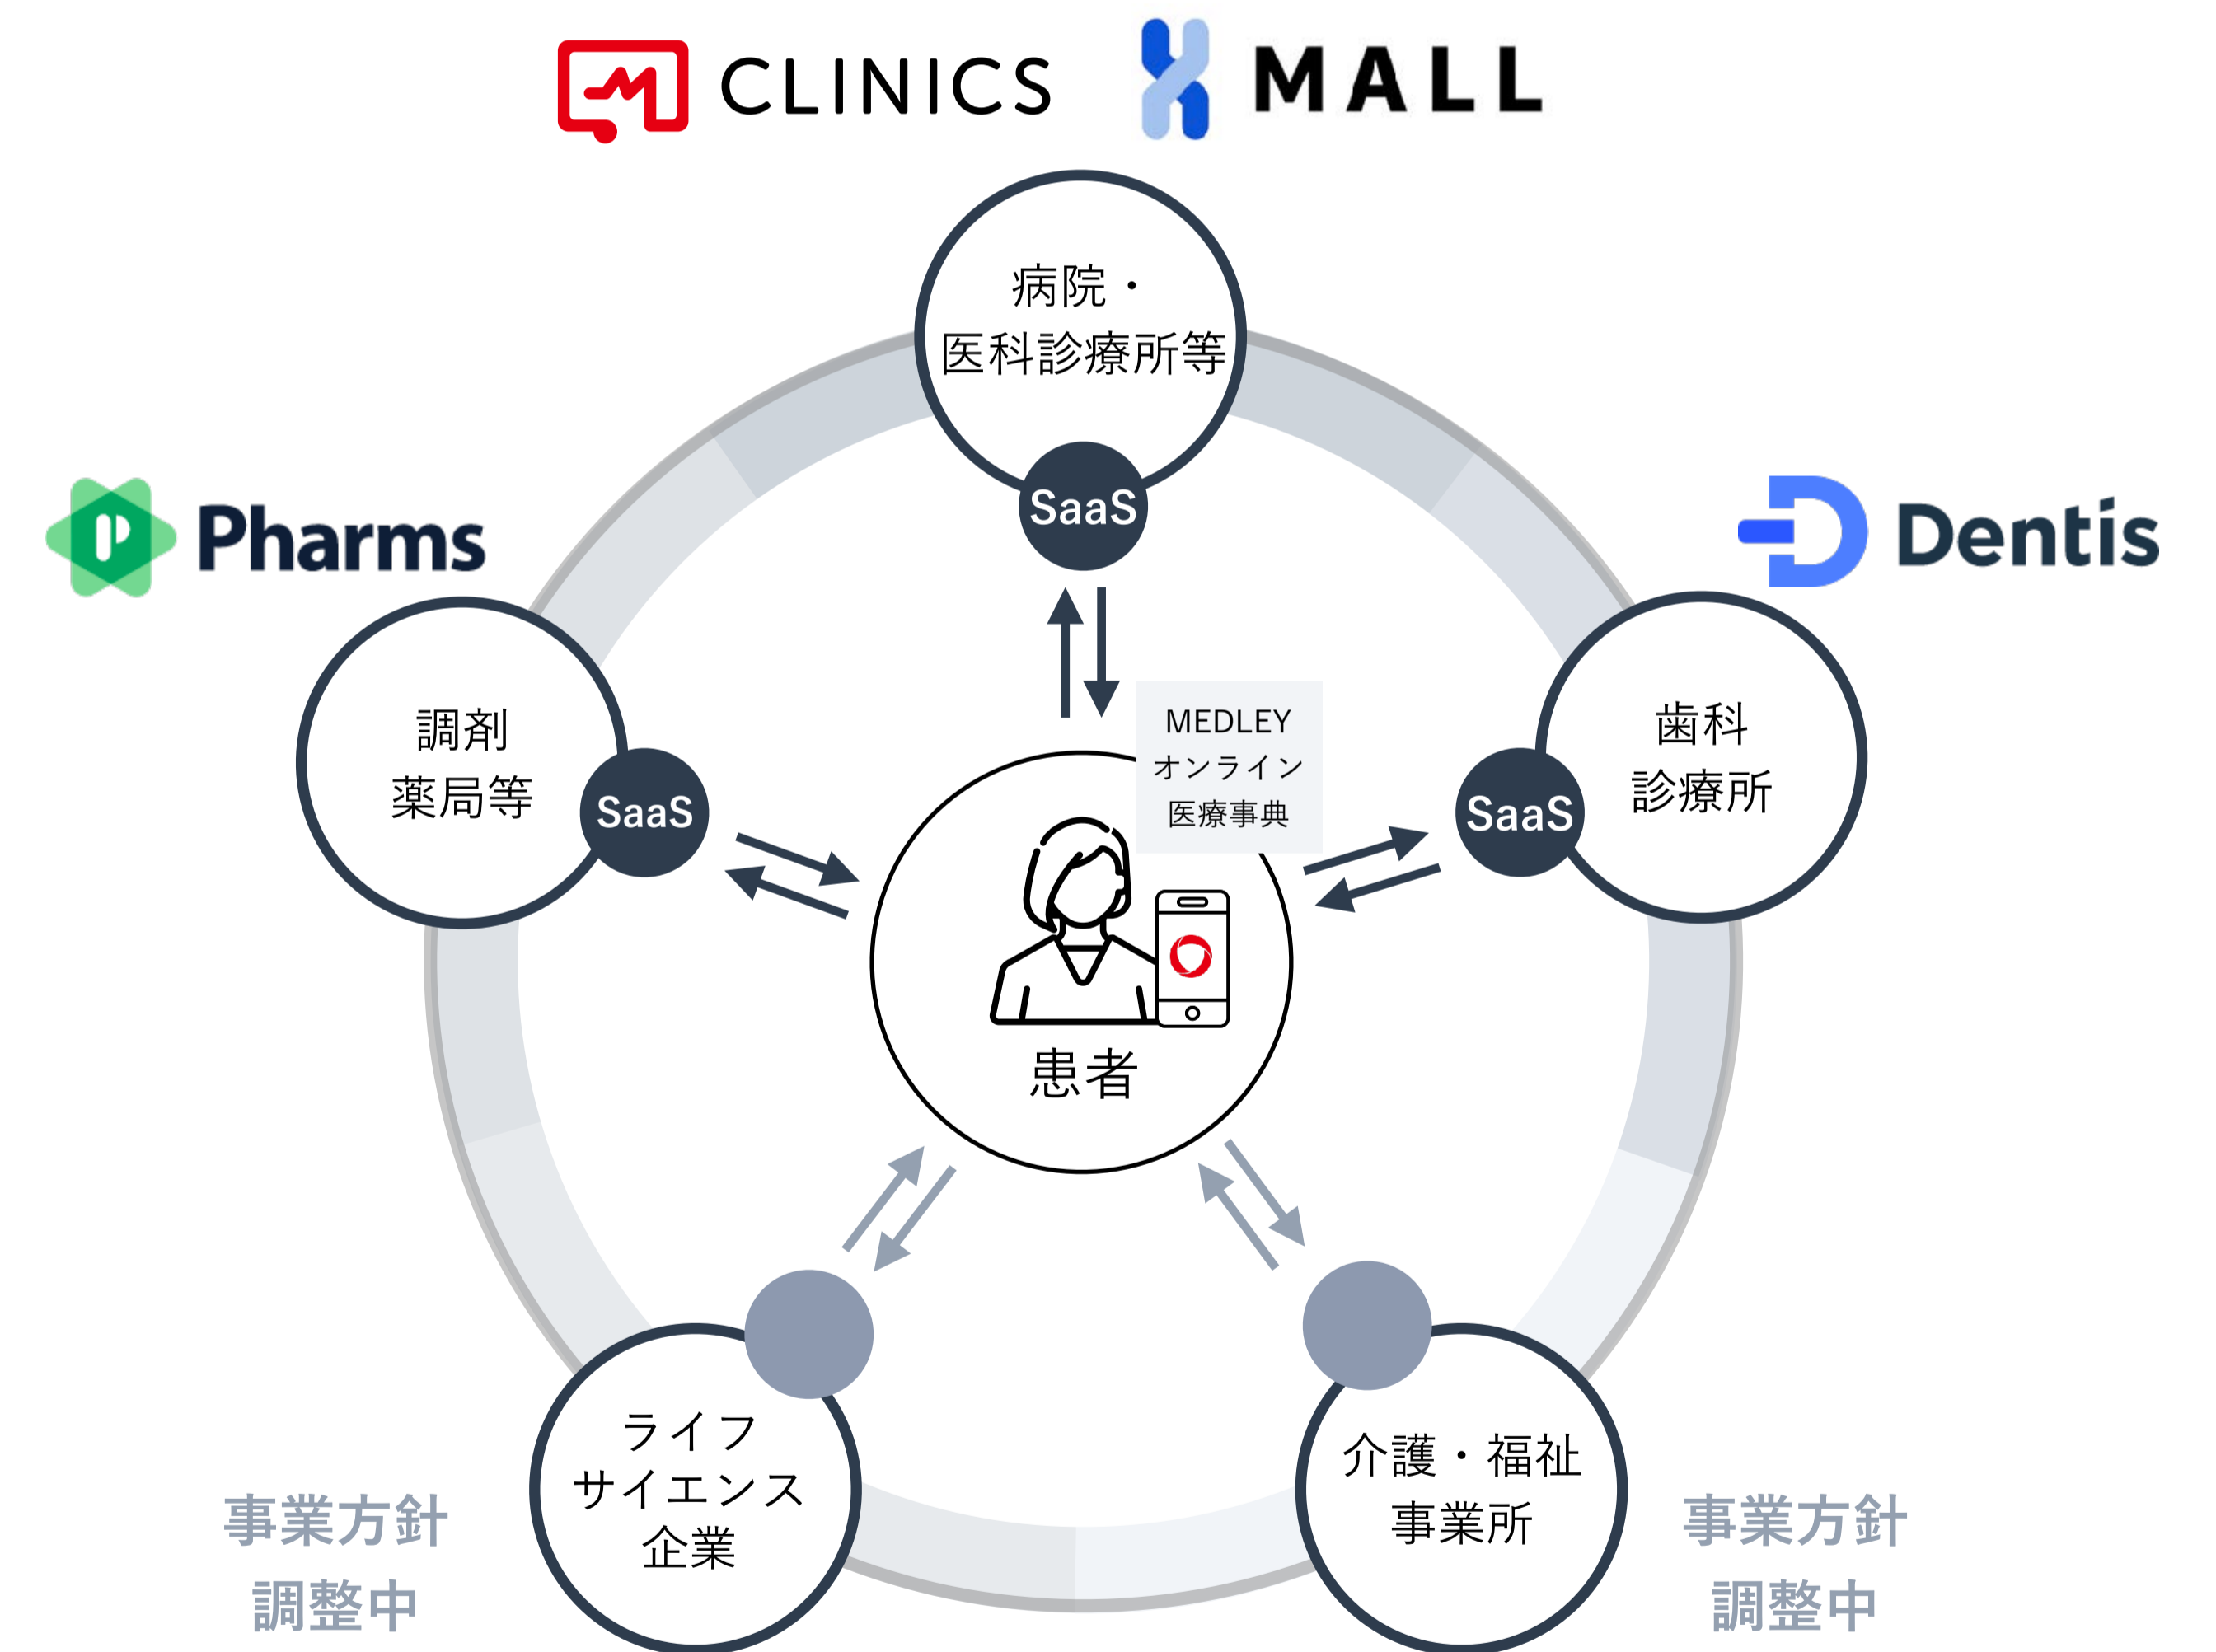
CLINICS MALL

病院・
医科診療所等

SaaS

Pharms

Dentis

調剤
薬局等

SaaS

MEDLEY
オンライン
医療事典

歯科
診療所

SaaS

患者

ライフ
サイエンス
企業

介護・福祉
事業所

事業方針
調整中

事業方針
調整中